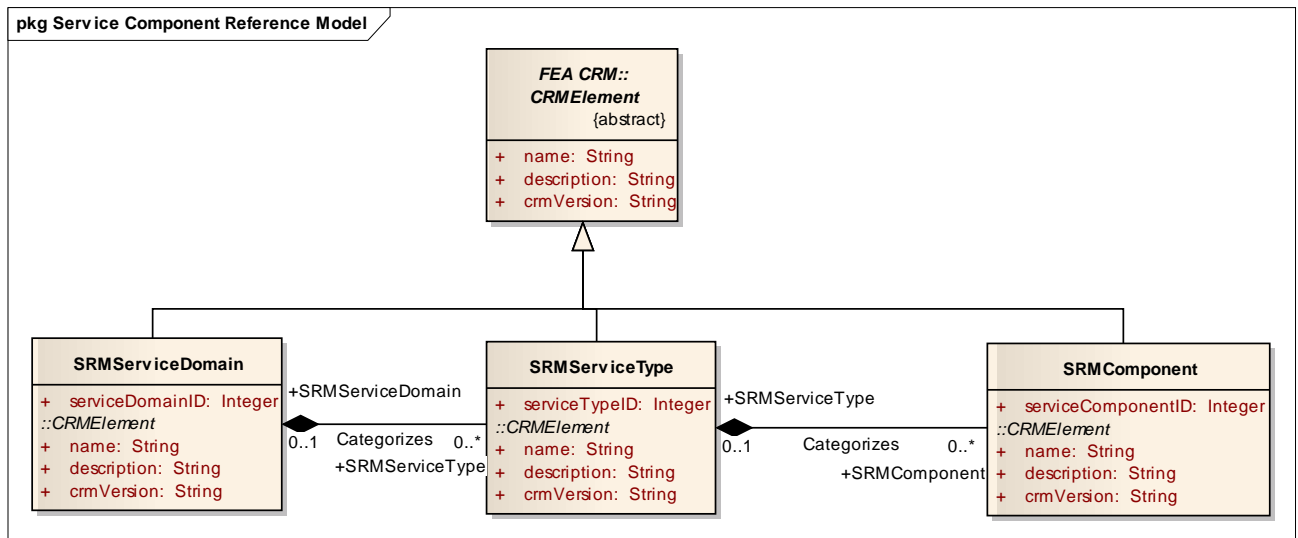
pkg Service Component Reference Model

FEA CRM::
CRMElement
{abstract}

+ name: String
+ description: String
+ crmVersion: String

SRMServiceDomain

+ serviceDomainID: Integer
::CRMElement
+ name: String
+ description: String
+ crmVersion: String

+SRMServiceDomain
0..1 Categorizes 0..*
+SRMServiceType

SRMServiceType

+ serviceTypeID: Integer
::CRMElement
+ name: String
+ description: String
+ crmVersion: String

+SRMServiceType
0..1 Categorizes 0..*
+SRMComponent

SRMComponent

+ serviceComponentID: Integer
::CRMElement
+ name: String
+ description: String
+ crmVersion: String